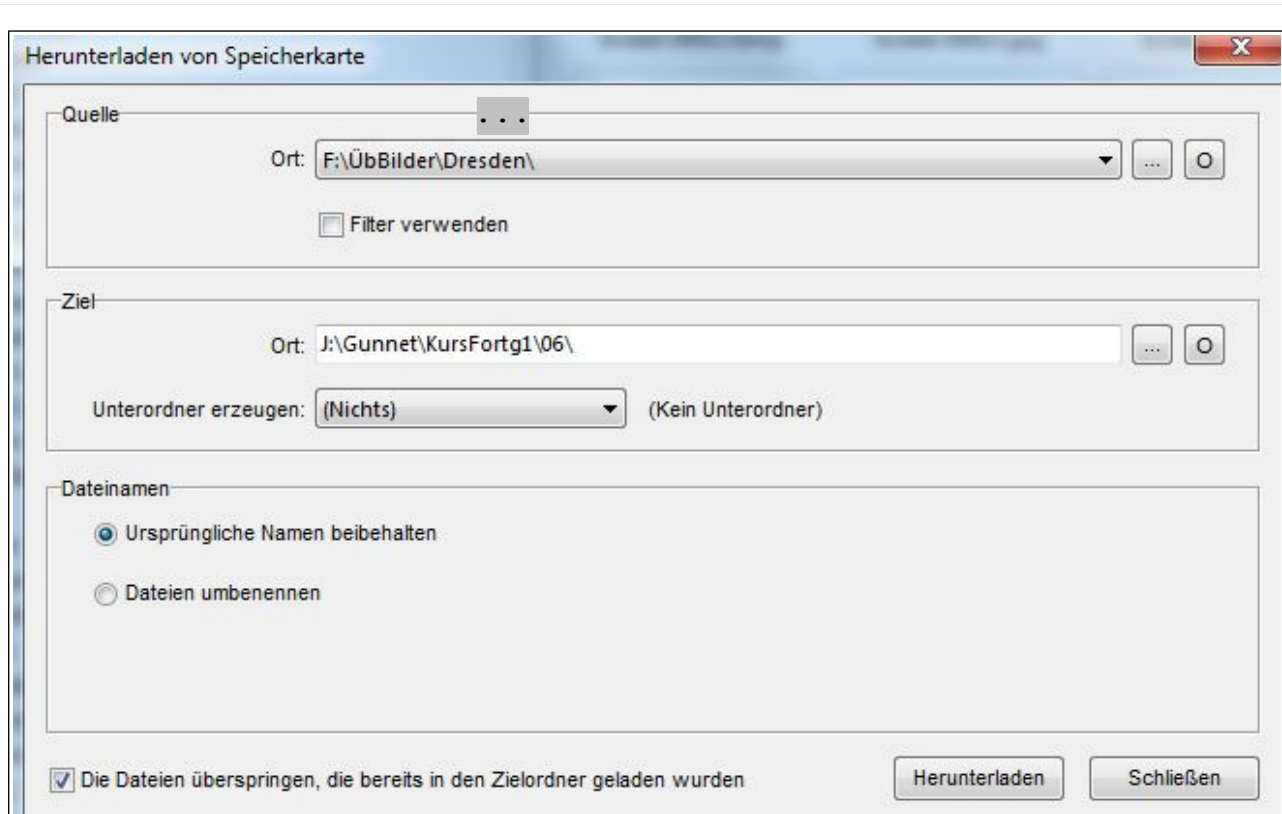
Herunterladen von Speicherkarte

Quelle

. . .

Ort: F:\ÜbBilder\Dresden\ ... O

Filter verwenden

Ziel

Ort: J:\Gunnet\KursFortg1\06\ ... O

Unterordner erzeugen: (Nichts) (Kein Unterordner)

Dateinamen

Ursprüngliche Namen beibehalten

Dateien umbenennen

Die Dateien überspringen, die bereits in den Zielordner geladen wurden

Herunterladen

Schließen